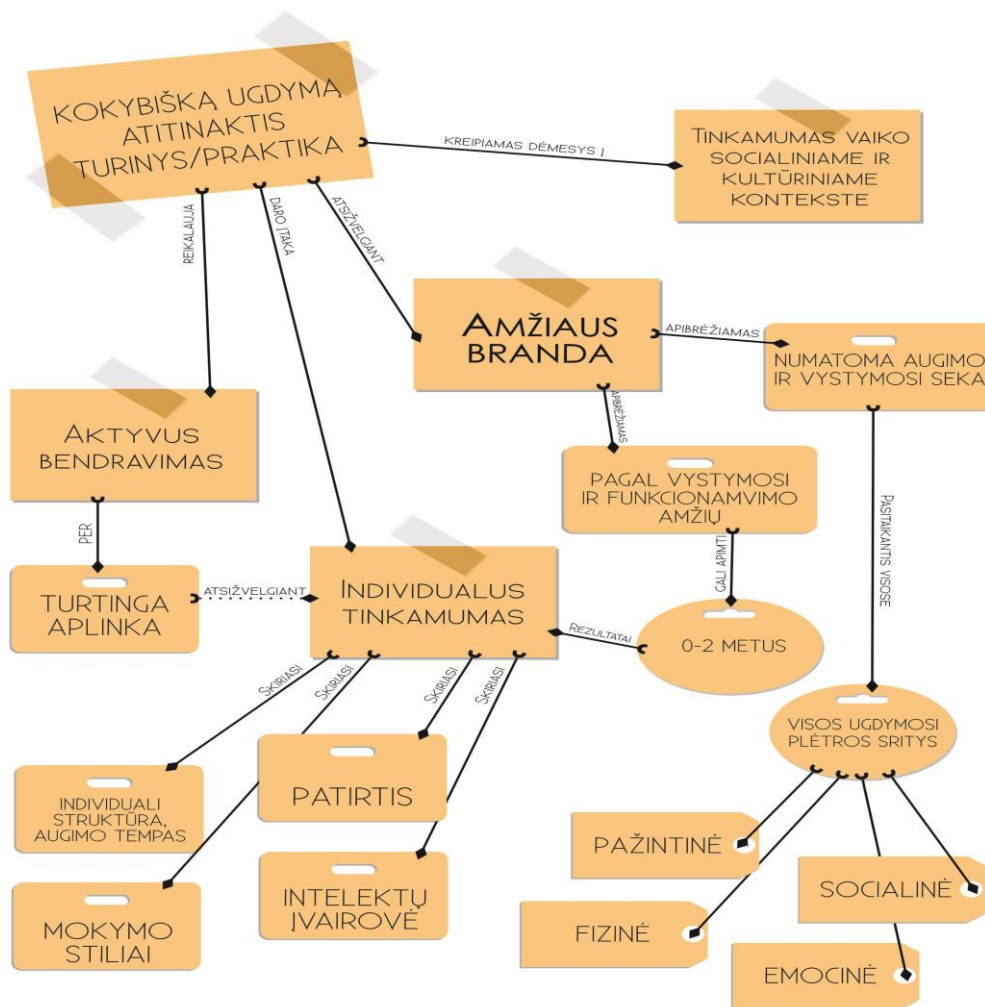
KOKYBIŠKĄ UGDYMĄ ATITINAKTIS TURINYS/PRAKTIKA

KREIPIAMAS DĖMESYS Į

TINKAMUMAS VAIKO SOCIALINIAME IR KULTŪRINIAME KONTEKSTE

REIKALAUJA

DARO ĮTAKĄ

ATSIŽVELGIANT

AMŽIAUS BRANDA

APIBRĖŽIAMAS

NUMATOMA AUGIMO IR VYSTYMOSI SEKA

APIBRĖŽIAMAS

AKTYVUS BENDRAVIMAS

PAGAL VYSTYMOSI IR FUNKCIONAMVIMO AMŽIŲ

PASTAIKANTIS VISOSE

PER

GALI APIMTI

TURTINGA APLINKA

ATSIŽVELGIANT

INDIVIDUALUS TINKAMUMAS

REZULTATAI

0-2 METUS

SKIRIASI

SKIRIASI

SKIRIASI

SKIRIASI

VISOS UGDYMOSI PLĖTROS SRITYS

INDIVIDUALI STRUKTŪRA, AUGIMO TEMPAS

PATIRTIS

PAŽINTINĖ

INTELEKTŲ ĮVAIROVĖ

SOCIALINĖ

MOKYMO STILIAI

FIZINĖ

EMOCINĖ